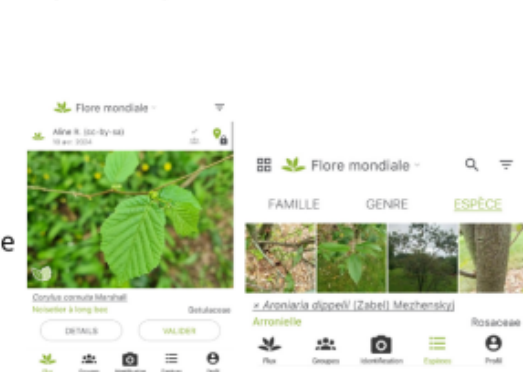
Flore mondiale

Aline R. (cc-by-sa)
18 avr. 2024

Corylus cornuta Marshall
Noisetier à long bec
Betulaceae

DETAILS
VALIDER

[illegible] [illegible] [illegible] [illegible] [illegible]

e

Flore mondiale

FAMILLE
GENRE
ESPÈCE

× Aronia​ria dippelii (Zabel) Mezhensky
Arronielle
Rosaceae

Flux
Groupes
Identification
Espèces
Profil